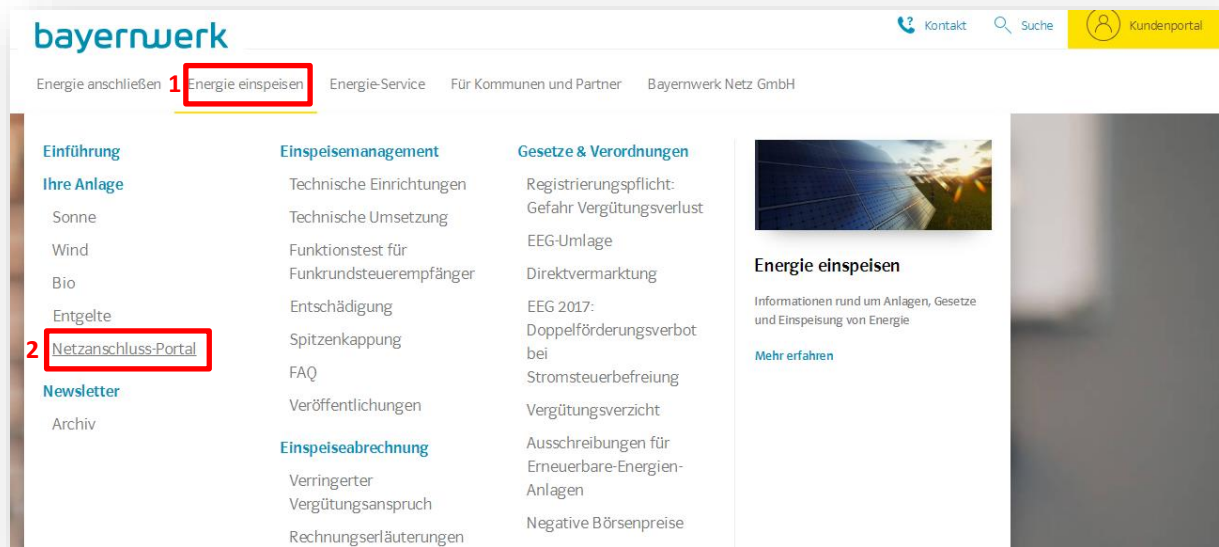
bayernwerk

Kontakt Suche Kundenportal

Energie anschließen 1 Energie einspeisen Energie-Service Für Kommunen und Partner Bayernwerk Netz GmbH

Einführung
Ihre Anlage
Sonne
Wind
Bio
Entgelte
2 Netzanschluss-Portal
Newsletter
Archiv

Einspeisemanagement
Technische Einrichtungen
Technische Umsetzung
Funktionstest für Funkrundsteuerempfänger
Entschädigung
Spitzenkappung
FAQ
Veröffentlichungen
Einspeiseabrechnung
Verringerter Vergütungsanspruch
Rechnungserläuterungen

Gesetze & Verordnungen
Registrierungspflicht: Gefahr Vergütungsverlust
EEG-Umlage
Direktvermarktung
EEG 2017: Doppelförderungsverbot bei Stromsteuerbefreiung
Vergütungsverzicht
Ausschreibungen für Erneuerbare-Energien-Anlagen
Negative Börsenpreise

Energie einspeisen
Informationen rund um Anlagen, Gesetze und Einspeisung von Energie
Mehr erfahren